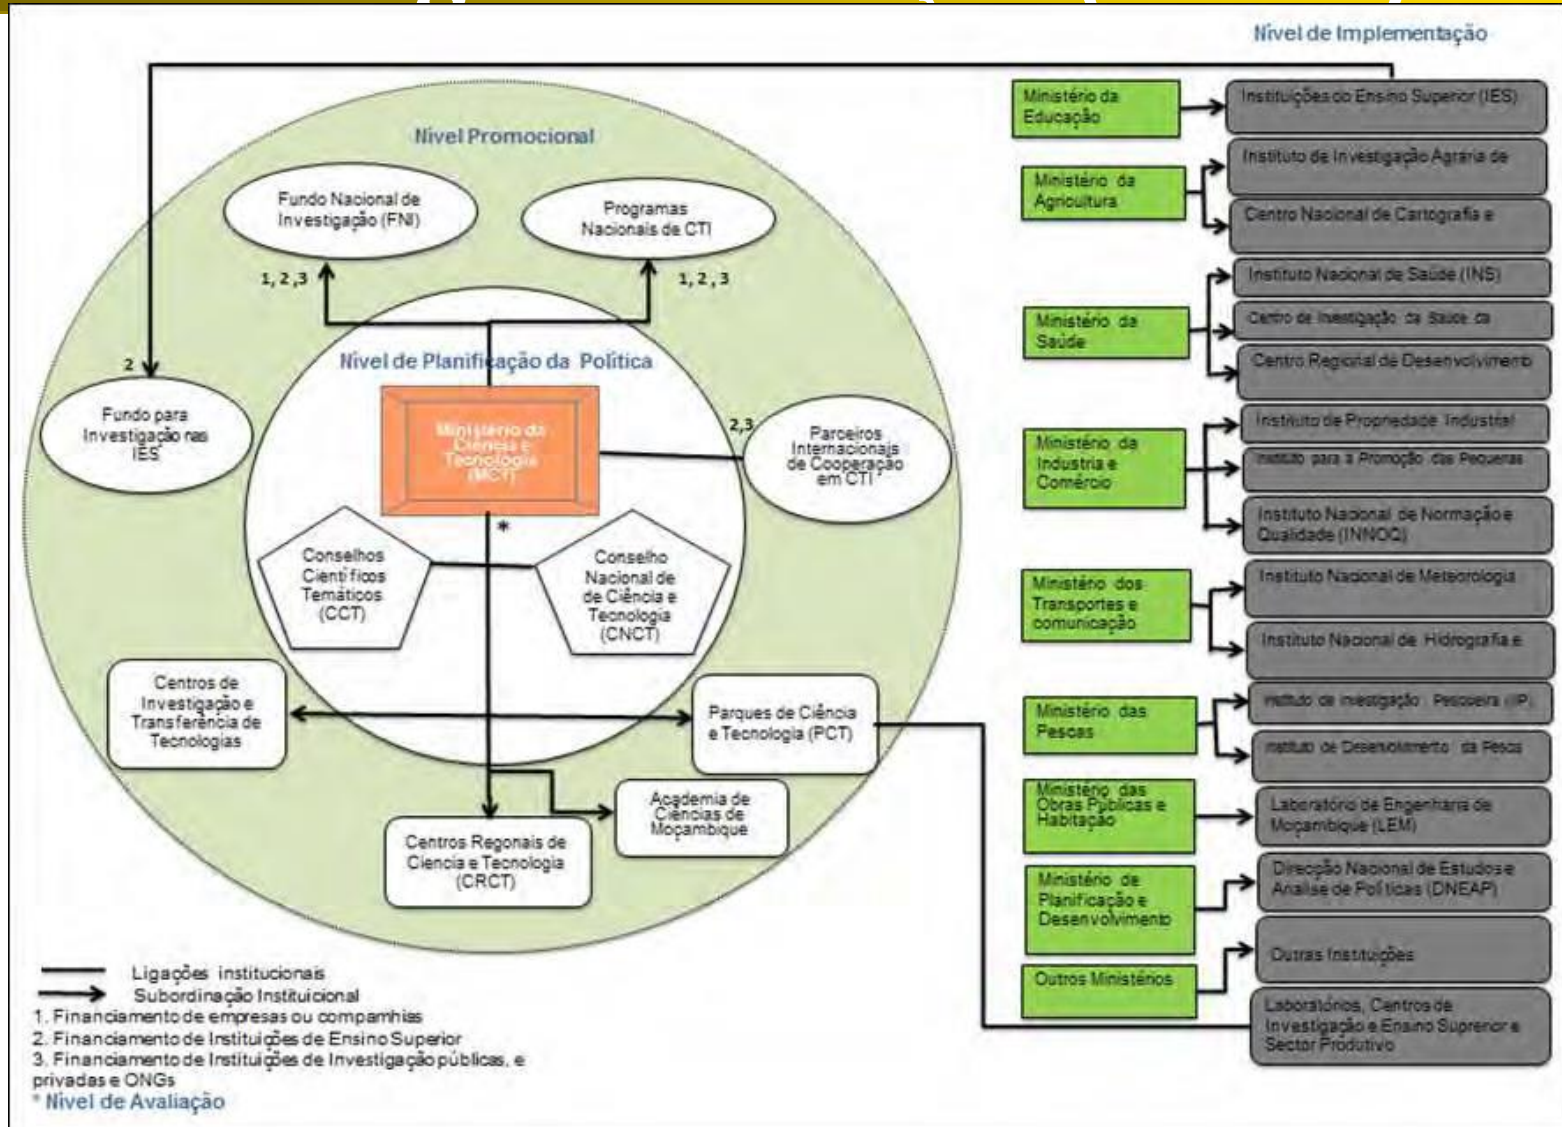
Nível de Implementação

Nível Promocional

Fundo Nacional de Investigação (FNI)

Programas Nacionais de CTI

1, 2, 3

1, 2, 3

2

Nível de Planificação da Política

Fundo para Investigação nas IES

Ministério da Ciência e Tecnologia (MCT)

2,3

Parceiros Internacionais de Cooperação em CTI

*

Conselhos Científicos Temáticos (CCT)

Conselho Nacional de de Ciência e Tecnologia (CNCT)

Centros de Investigação e Transferência de Tecnologias

Parques de Ciência e Tecnologia (PCT)

Academia de Ciências de Moçambique

Centros Regonais de Ciência e Tecnologia (CRCT)

Ministério da Educação

Instituições do Ensino Superior (IES)

Ministério da Agricultura

Instituto de Investigação Agrária de

Centro Nacional de Cartografia e

Ministério da Saúde

Instituto Nacional de Saúde (INS)

Centro de Investigação da Saúde da

Centro Regional de Desenvolvimento

Ministério da Industria e Comércio

Instituto de Propriedade Industrial

Instituto para a Promoção das Pequenas

Instituto Nacional de Normação e Qualidade (INNOQ)

Ministério dos Transportes e comunicação

Instituto Nacional de Meteorologia

Instituto Nacional de Hidrografia e

Ministério das Pescas

Instituto de Investigação Pesqueira (IIP)

Instituto de Desenvolvimento da Pesca

Ministério das Obras Públicas e Habitação

Laboratório de Engenharia de Moçambique (LEM)

Ministério de Planificação e Desenvolvimento

Direcção Nacional de Estudos e Análise de Políticas (DNEAP)

Outros Ministérios

Outras Instituições

Laboratórios, Centros de Investigação e Ensino Suprerior e Sector Produtivo

Ligações institucionais
Subordinação Instituicional
1. Financiamento de empresas ou compamhias
2. Financiamento de Instituições de Ensino Superior
3. Financiamento de Instituições de Investigação públicas, e privadas e ONGs
* Nível de Avaliação